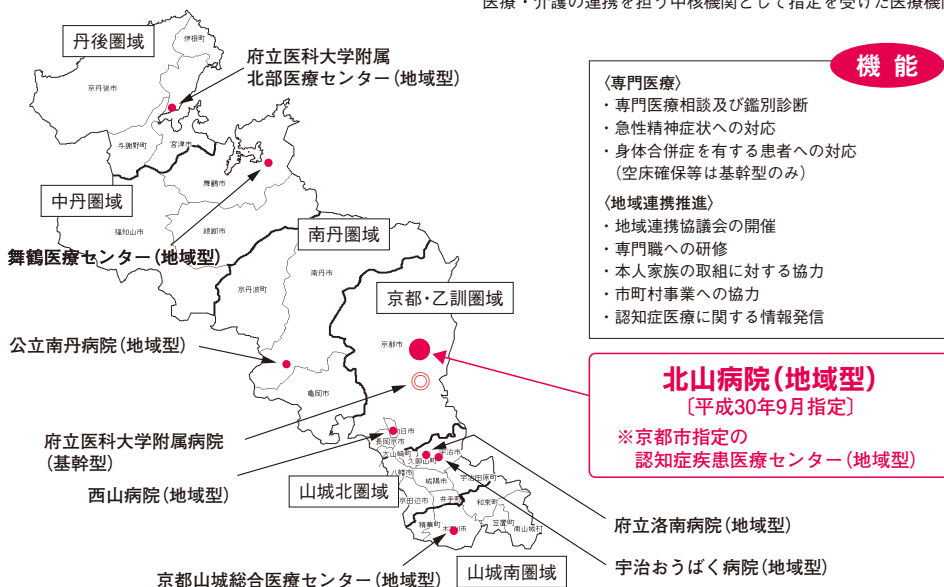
医療・介護の連携を担う中核機関として指定を受けた医療機関

丹後圏域

伊根町

京丹後市

府立医科大学附属
北部医療センター（地域型）

与謝野町

宮津市

中丹圏域

舞鶴市

福知山市

綾部市

舞鶴医療センター（地域型）

南丹圏域

南丹市

京丹波町

京都・乙訓圏域

京都市

公立南丹病院（地域型）

亀岡市

府立医科大学附属病院
（基幹型）

向日市
長岡京市
大山崎町
久御山町
宇治市
八幡市
城陽市
宇治田原町
京田辺市
井手町
和束町
精華町
木津川市
笠置町
南山城村

西山病院（地域型）

山城北圏域

京都山城総合医療センター（地域型）

山城南圏域

機能

〈専門医療〉
・専門医療相談及び鑑別診断
・急性精神症状への対応
・身体合併症を有する患者への対応
（空床確保等は基幹型のみ）

〈地域連携推進〉
・地域連携協議会の開催
・専門職への研修
・本人家族の取組に対する協力
・市町村事業への協力
・認知症医療に関する情報発信

北山病院（地域型）
〔平成30年9月指定〕
※京都市指定の
認知症疾患医療センター（地域型）

府立洛南病院（地域型）

宇治おうばく病院（地域型）